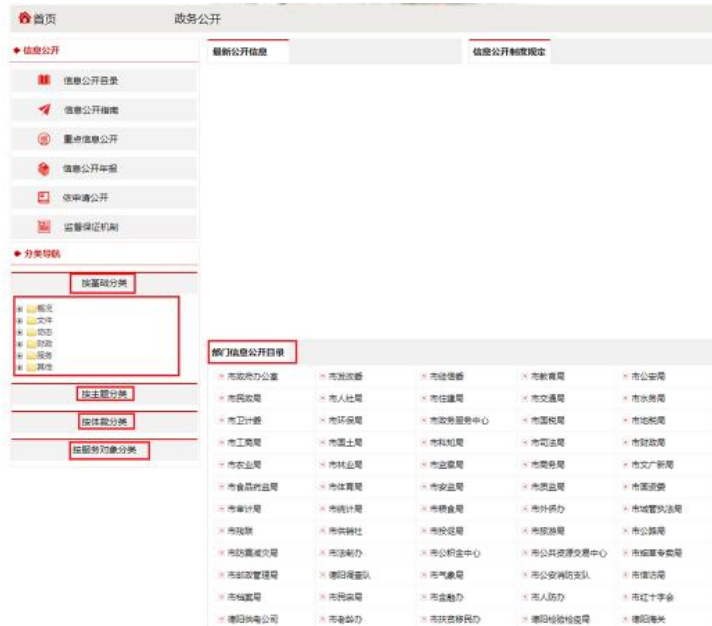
首页　政务公开

信息公开

信息公开目录

信息公开指南

重点信息公开

信息公开年报

依申请公开

监督保障机制

分类导航

按基础分类

概况
文件
动态
财政
服务
其他

按主题分类

按体裁分类

按服务对象分类

最新公开信息

信息公开制度规定

部门信息公开目录

| | | | | |
|---|---|---|---|---|
| 市政府办公室 | 市发改委 | 市经信委 | 市教育局 | 市公安局 |
| 市民政局 | 市人社局 | 市住建局 | 市交通局 | 市水务局 |
| 市卫计委 | 市环保局 | 市政务服务中心 | 市国税局 | 市地税局 |
| 市工商局 | 市国土局 | 市科技局 | 市司法局 | 市财政局 |
| 市农业局 | 市林业局 | 市监察局 | 市商务局 | 市文广新局 |
| 市食品药品局 | 市体育局 | 市安监局 | 市质监局 | 市国资委 |
| 市审计局 | 市统计局 | 市粮食局 | 市外侨办 | 市城管执法局 |
| 市残联 | 市供销社 | 市投促局 | 市旅游局 | 市公路局 |
| 市防震减灾局 | 市法制办 | 市公积金中心 | 市公共资源交易中心 | 市编委办 |
| 市邮政管理局 | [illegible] | 市气象局 | 市公安消防支队 | 市信访局 |
| 市档案局 | 市民宗局 | 市金融办 | 市人防办 | 市红十字会 |
| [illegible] | 市老龄办 | 市扶贫移民办 | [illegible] | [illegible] |